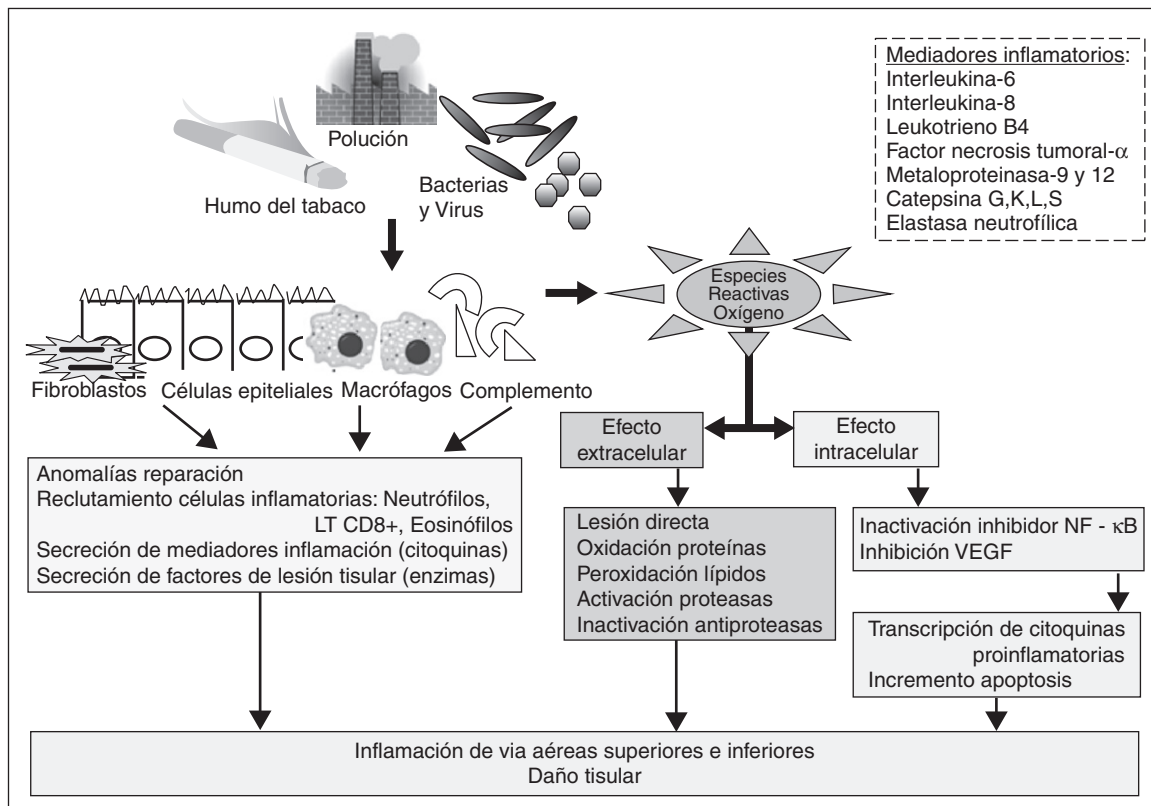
Polución

Humo del tabaco

Bacterias y Virus

Mediadores inflamatorios:
Interleukina-6
Interleukina-8
Leukotrieno B4
Factor necrosis tumoral-$\alpha$
Metaloproteinasa-9 y 12
Catepsina G,K,L,S
Elastasa neutrofílica

Especies Reactivas Oxígeno

Fibroblastos

Células epiteliales

Macrófagos

Complemento

Efecto extracelular

Efecto intracelular

Anomalías reparación
Reclutamiento células inflamatorias: Neutrófilos, LT CD8+, Eosinófilos
Secreción de mediadores inflamación (citoquinas)
Secreción de factores de lesión tisular (enzimas)

Lesión directa
Oxidación proteínas
Peroxidación lípidos
Activación proteasas
Inactivación antiproteasas

Inactivación inhibidor NF - $\kappa$B
Inhibición VEGF

Transcripción de citoquinas proinflamatorias
Incremento apoptosis

Inflamación de via aéreas superiores e inferiores
Daño tisular